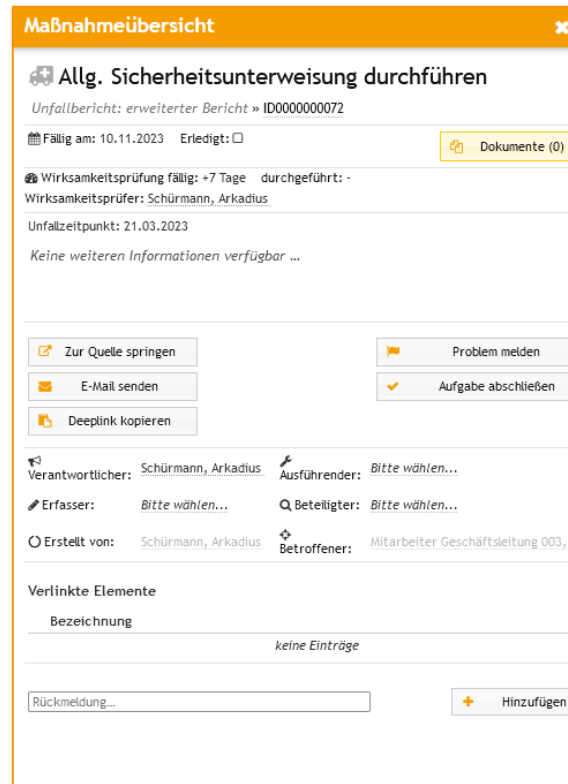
Maßnahmeübersicht

Allg. Sicherheitsunterweisung durchführen

Unfallbericht: erweiterter Bericht » ID0000000072

Fällig am: 10.11.2023 Erledigt: ☐

Dokumente (0)

Wirksamkeitsprüfung fällig: +7 Tage durchgeführt: -
Wirksamkeitsprüfer: Schürmann, Arkadius

Unfallzeitpunkt: 21.03.2023

Keine weiteren Informationen verfügbar ...

Zur Quelle springen

Problem melden

E-Mail senden

Aufgabe abschließen

Deeplink kopieren

Verantwortlicher: Schürmann, Arkadius

Ausführender: Bitte wählen...

Erfasser: Bitte wählen...

Beteiligter: Bitte wählen...

Erstellt von: Schürmann, Arkadius

Betroffener: Mitarbeiter Geschäftsleitung 003,

Verlinkte Elemente

| Bezeichnung |
|---|
| keine Einträge |

Rückmeldung...

Hinzufügen